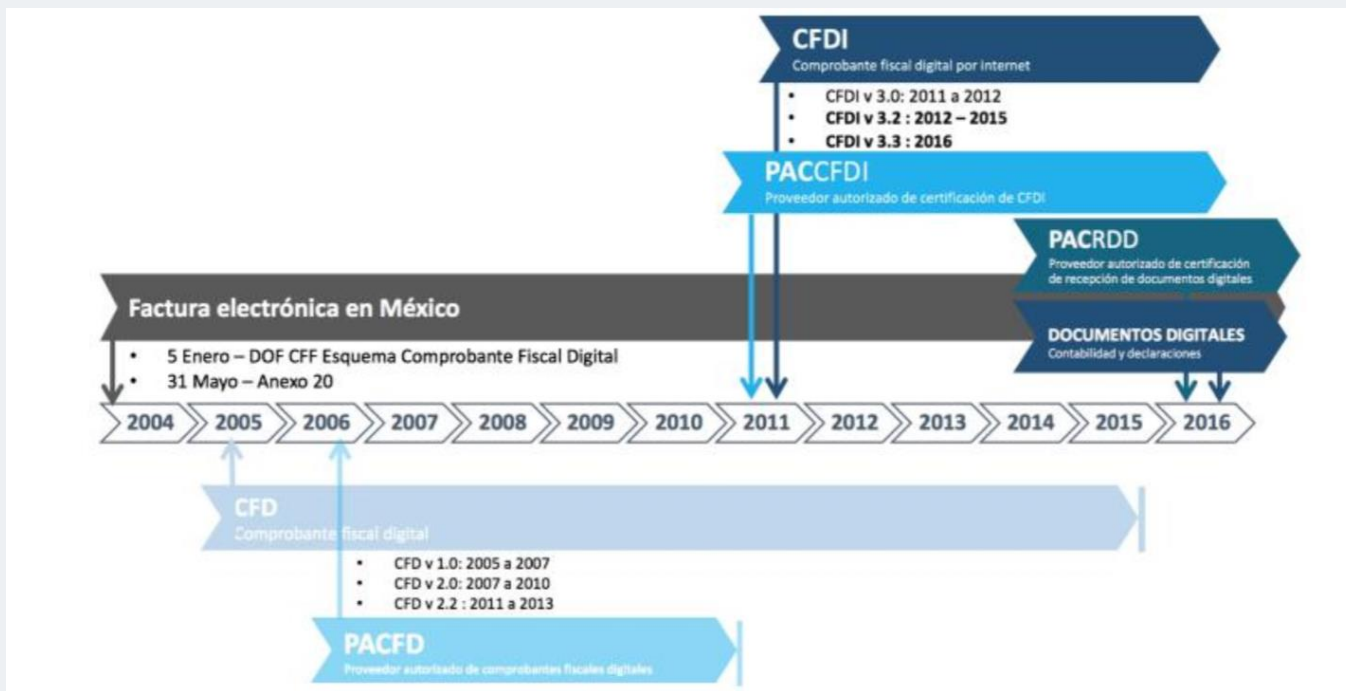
CFDI
Comprobante fiscal digital por internet

• CFDI v 3.0: 2011 a 2012
• CFDI v 3.2 : 2012 – 2015
• CFDI v 3.3 : 2016

PACCFDI
Proveedor autorizado de certificación de CFDI

PACRDD
Proveedor autorizado de certificación de recepción de documentos digitales

Factura electrónica en México

• 5 Enero – DOF CFF Esquema Comprobante Fiscal Digital
• 31 Mayo – Anexo 20

DOCUMENTOS DIGITALES
Contabilidad y declaraciones

2004 2005 2006 2007 2008 2009 2010 2011 2012 2013 2014 2015 2016

CFD
Comprobante fiscal digital

• CFD v 1.0: 2005 a 2007
• CFD v 2.0: 2007 a 2010
• CFD v 2.2 : 2011 a 2013

PACFD
Proveedor autorizado de comprobantes fiscales digitales